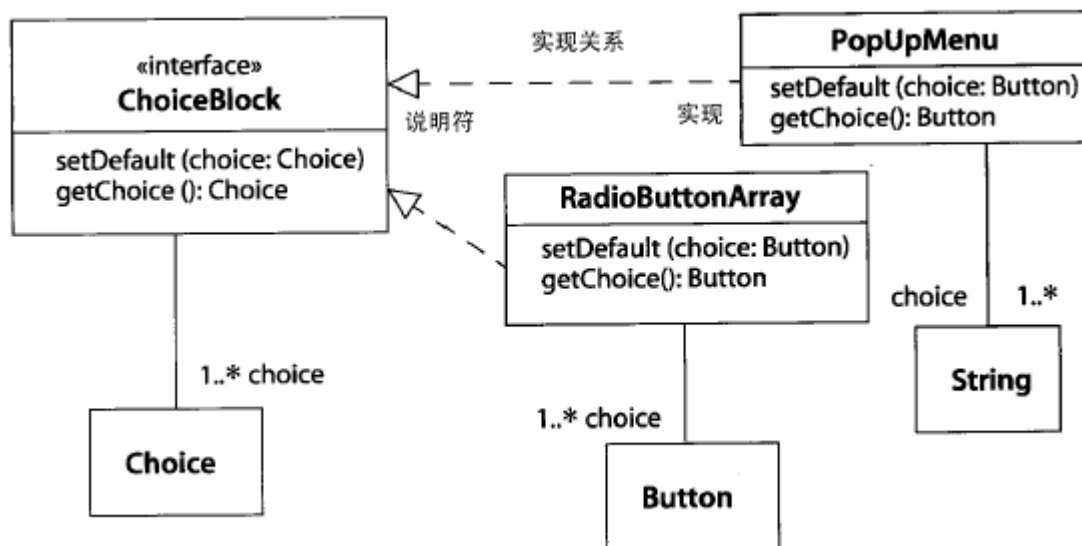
«interface»
ChoiceBlock

setDefault (choice: Choice)
getChoice (): Choice

实现关系

说明符

实现

PopUpMenu

setDefault (choice: Button)
getChoice(): Button

RadioButtonArray

setDefault (choice: Button)
getChoice(): Button

choice 1..*

String

1..* choice

Choice

1..* choice

Button